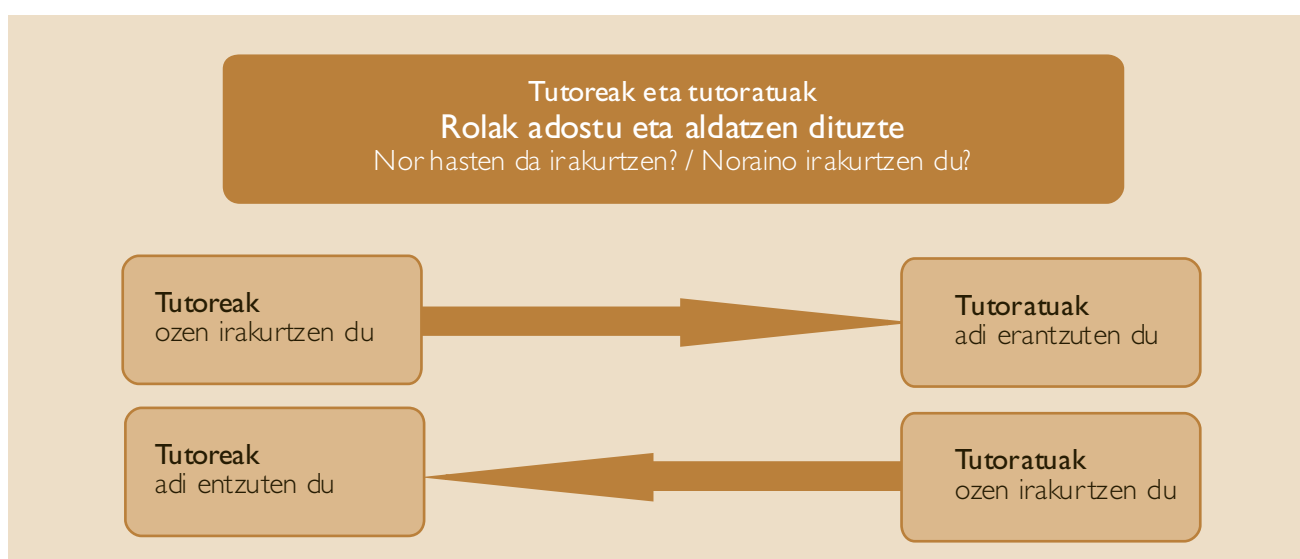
Tutoreak eta tutoratuak
Rolak adostu eta aldatzen dituzte
Nor hasten da irakurtzen? / Noraino irakurtzen du?

Tutoreak
ozen irakurtzen du

Tutoratuak
adi erantzuten du

Tutoreak
adi entzuten du

Tutoratuak
ozen irakurtzen du